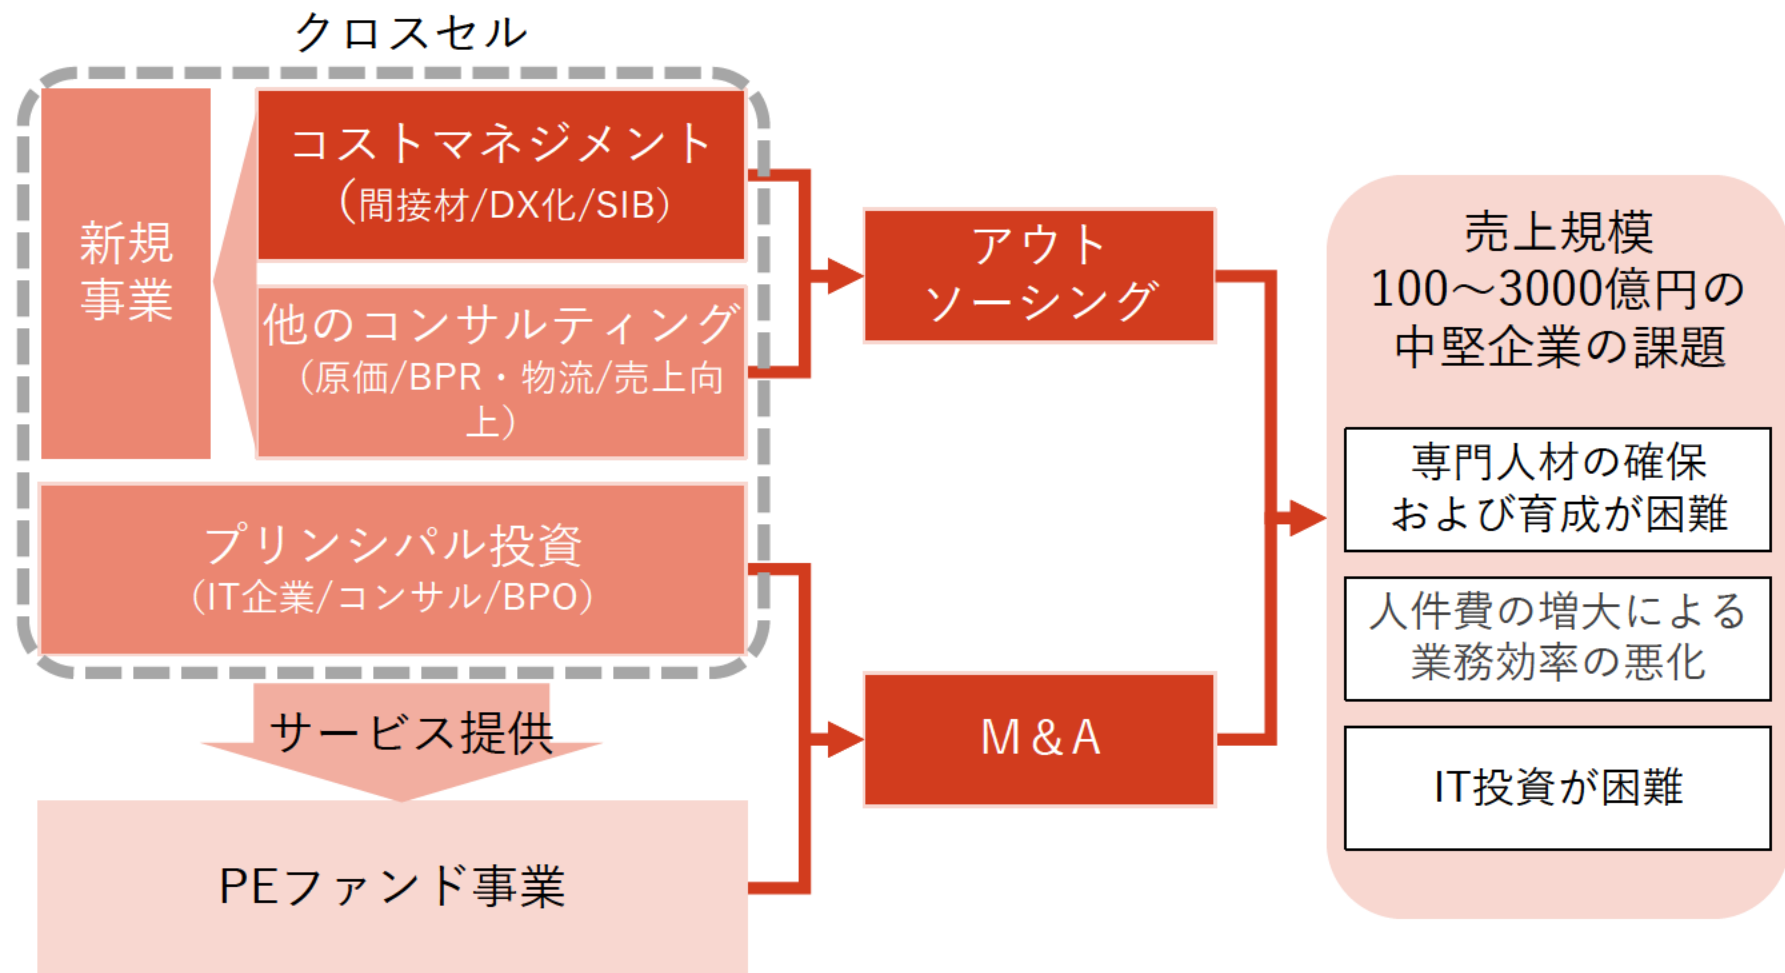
クロスセル

新規事業

コストマネジメント
(間接材/DX化/SIB)

他のコンサルティング
(原価/BPR・物流/売上向上)

プリンシパル投資
(IT企業/コンサル/BPO)

サービス提供

PEファンド事業

アウトソーシング

M&A

売上規模
100～3000億円の
中堅企業の課題

専門人材の確保
および育成が困難

人件費の増大による
業務効率の悪化

IT投資が困難